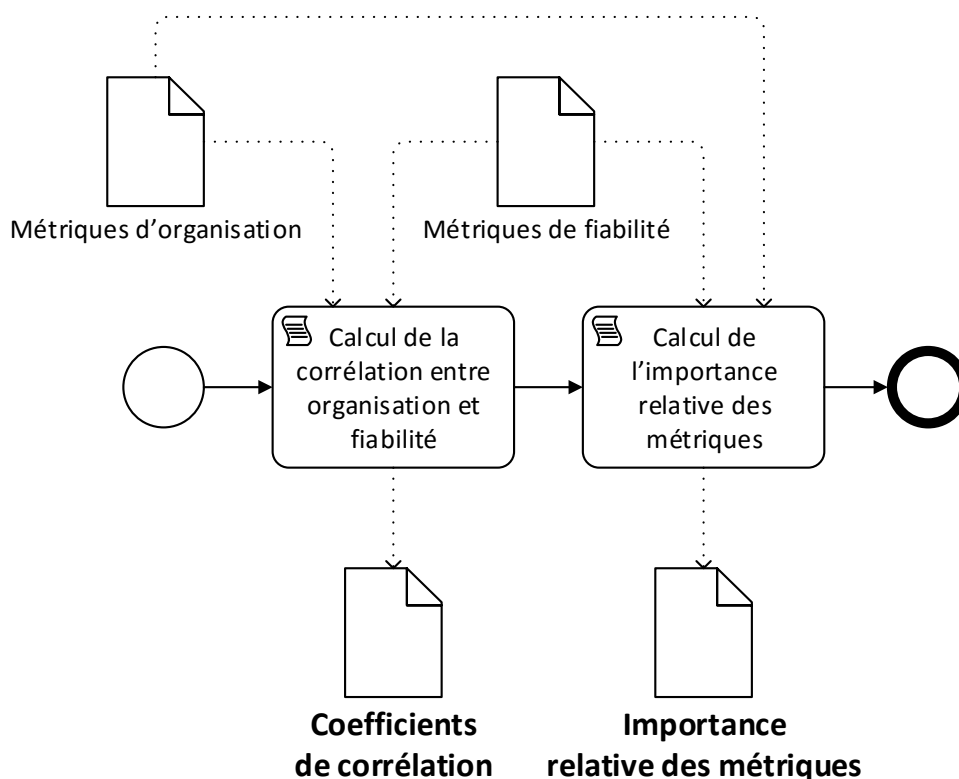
Métriques d’organisation

Métriques de fiabilité

Calcul de la corrélation entre organisation et fiabilité

Calcul de l’importance relative des métriques

Coefficients de corrélation

Importance relative des métriques